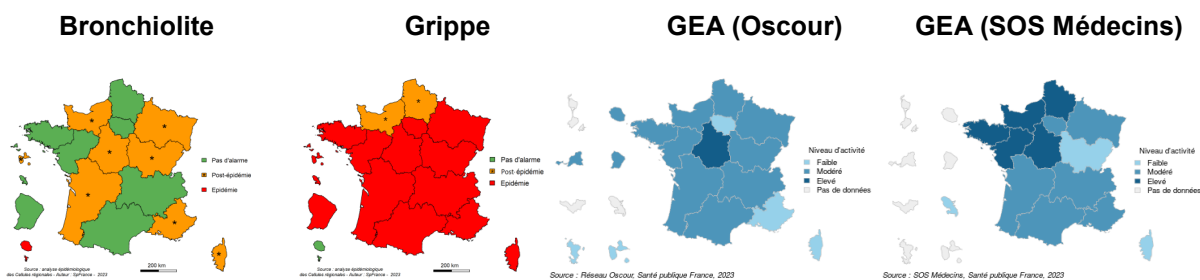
Bronchiolite

Pas d'alarme
Post-épidémie
Epidémie

200 km

Source : analyse épidémiologique des Cellules régionales - Auteur : SpFrance - 2023

Grippe

Pas d'alarme
Post-épidémie
Epidémie

200 km

Source : analyse épidémiologique des Cellules régionales - Auteur : SpFrance - 2023

GEA (Oscour)

Niveau d'activité
Faible
Modéré
Elevé
Pas de données

Source : Réseau Oscour, Santé publique France, 2023

GEA (SOS Médecins)

Niveau d'activité
Faible
Modéré
Elevé
Pas de données

Source : SOS Médecins, Santé publique France, 2023